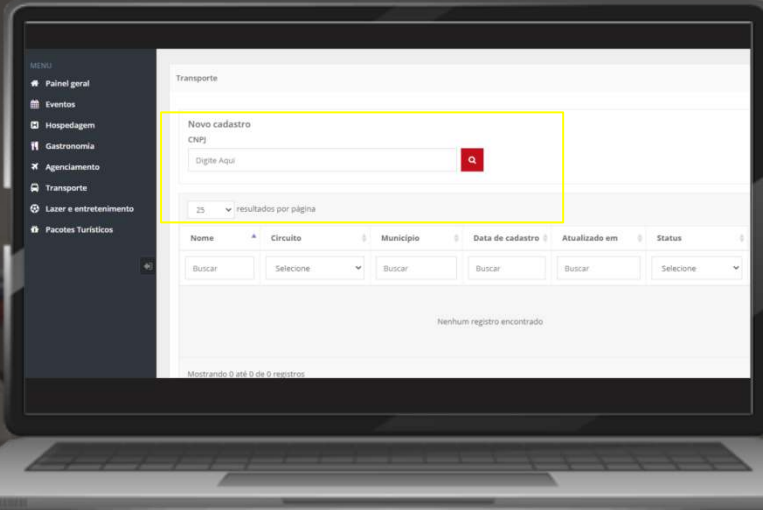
MENU
Painel geral
Eventos
Hospedagem
Gastronomia
Agenciamento
Transporte
Lazer e entretenimento
Pacotes Turísticos

Transporte

Novo cadastro
CNPJ
Digite Aqui

25 resultados por página

| Nome | Circuito | Município | Data de cadastro | Atualizado em | Status |
|---|---|---|---|---|---|
| Buscar | Selecione | Buscar | Buscar | Buscar | Selecione |

Nenhum registro encontrado

Mostrando 0 até 0 de 0 registros